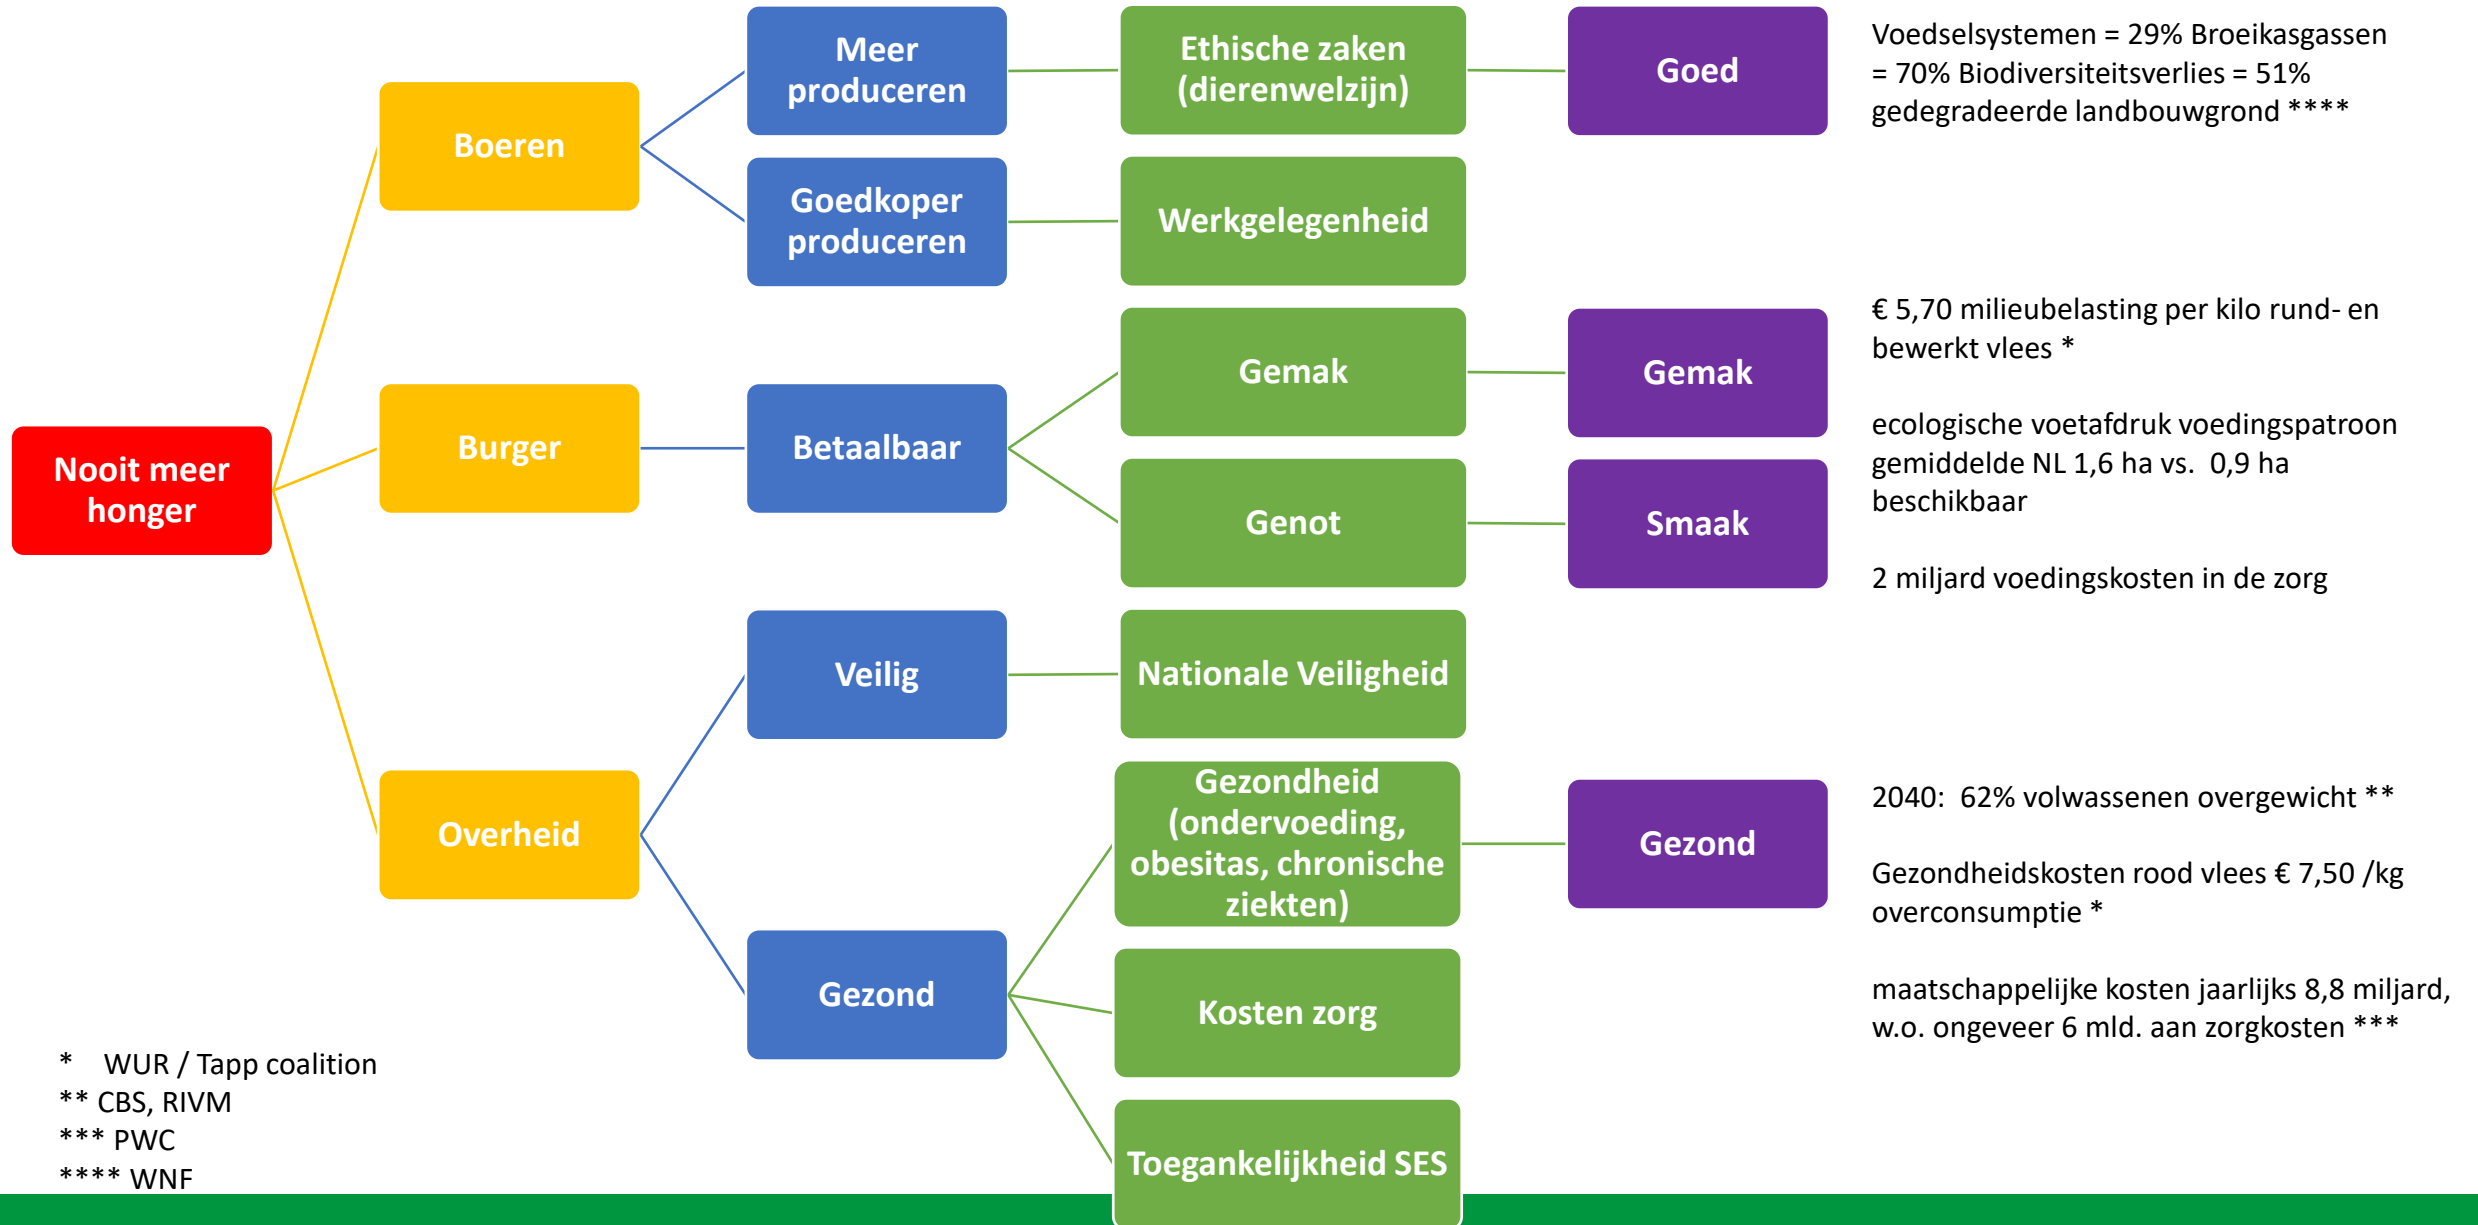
Nooit meer honger

Boeren

Burger

Overheid

Meer produceren

Goedkoper produceren

Betaalbaar

Veilig

Gezond

Ethische zaken (dierenwelzijn)

Werkgelegenheid

Gemak

Genot

Nationale Veiligheid

Gezondheid (ondervoeding, obesitas, chronische ziekten)

Kosten zorg

Toegankelijkheid SES

Goed

Gemak

Smaak

Gezond

Voedselsystemen = 29% Broeikasgassen = 70% Biodiversiteitsverlies = 51% gedegradeerde landbouwgrond ****

€ 5,70 milieubelasting per kilo rund- en bewerkt vlees *

ecologische voetafdruk voedingspatroon gemiddelde NL 1,6 ha vs. 0,9 ha beschikbaar

2 miljard voedingskosten in de zorg

2040: 62% volwassenen overgewicht **

Gezondheidskosten rood vlees € 7,50 /kg overconsumptie *

maatschappelijke kosten jaarlijks 8,8 miljard, w.o. ongeveer 6 mld. aan zorgkosten ***

* WUR / Tapp coalition
** CBS, RIVM
*** PWC
**** WNF